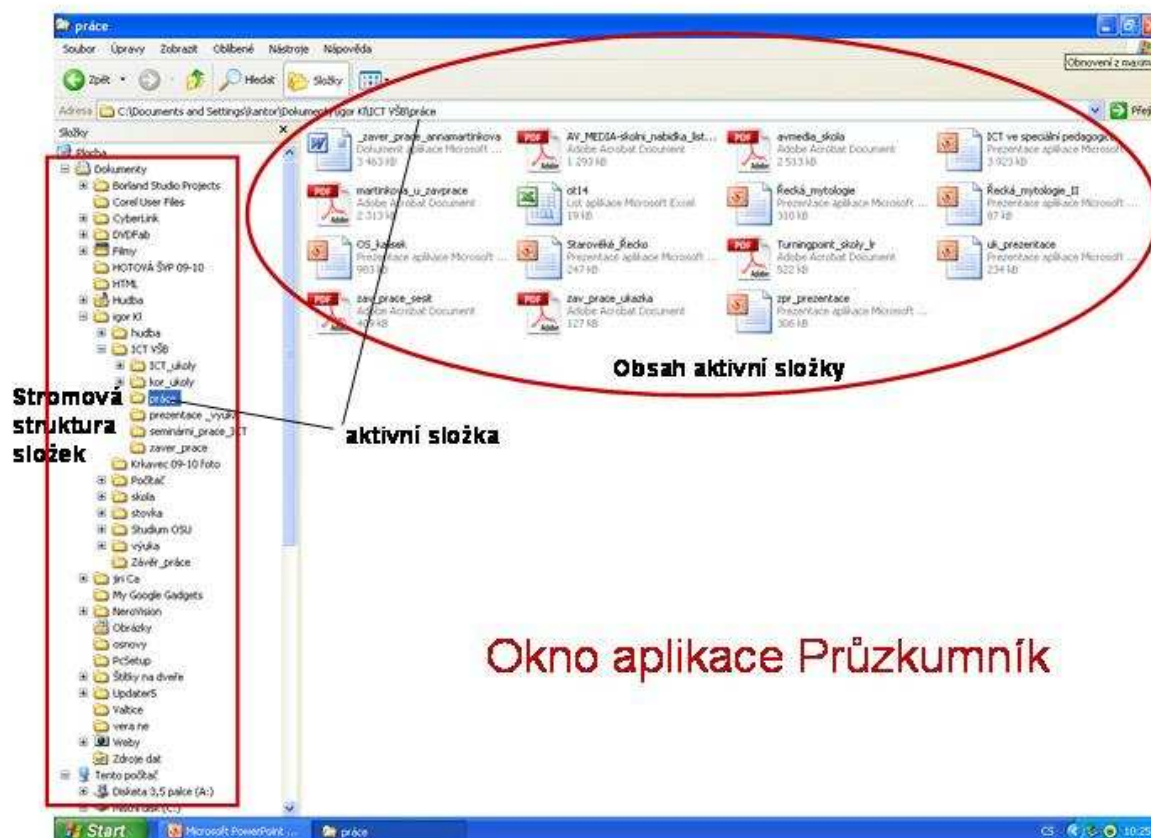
práce

Soubor Úpravy Zobrazit Oblíbené Nástroje Nápověda

Zpět Hledat Složky

Obnovení z maxima

Adresa C:\Documents and Settings\kantor\Dokumenty\igor KI\ICT VŠB\práce

Přejít

Složky

Plocha

Dokumenty
Borland Studio Projects
Corel User Files
CyberLink
DVDFab
Filmy
HOTOVÁ ŠVP 09-10
HTML
Hudba
igor KI
hudba
ICT VŠB
ICT_ukoly
kor_ukoly
práce
prezentace _výuka
seminární_prace_ICT
zaver_prace
Krkavec 09-10 foto
Počítač
skola
stovka
Studium OSU
výuka
Závěr_práce
Jiri Ca
My Google Gadgets
NeroVision
Obrázky
osnovy
PcSetup
Štítky na dveře
UpdaterS
Valtice
vera ne
Weby
Zdroje dat
Tento počítač
Disketa 3,5 palce (A:)
Místní disk (C:)

_zaver_prace_annamartinkova
Dokument aplikace Microsoft ...
3 463 kB

AV_MEDIA-skolni_nabidka_list...
Adobe Acrobat Document
1 293 kB

avmedia_skola
Adobe Acrobat Document
2 513 kB

ICT ve speciální pedagogice
Prezentace aplikace Microsoft ...
3 923 kB

martinkova_u_zavprace
Adobe Acrobat Document
2 313 kB

ot14
List aplikace Microsoft Excel
19 kB

Řecká_mytologie
Prezentace aplikace Microsoft ...
310 kB

Řecká_mytologie_II
Prezentace aplikace Microsoft ...
87 kB

OS_kasek
Prezentace aplikace Microsoft ...
983 kB

Starověké_Řecko
Prezentace aplikace Microsoft ...
247 kB

Turningpoint_skoly_lr
Adobe Acrobat Document
522 kB

uk_prezentace
Prezentace aplikace Microsoft ...
234 kB

zav_prace_sesit
Adobe Acrobat Document
409 kB

zav_prace_ukazka
Adobe Acrobat Document
127 kB

zpr_prezentace
Prezentace aplikace Microsoft ...
306 kB

Obsah aktivní složky

Stromová struktura složek

aktivní složka

Okno aplikace Průzkumník

Start Microsoft PowerPoint ... práce CS 10:25